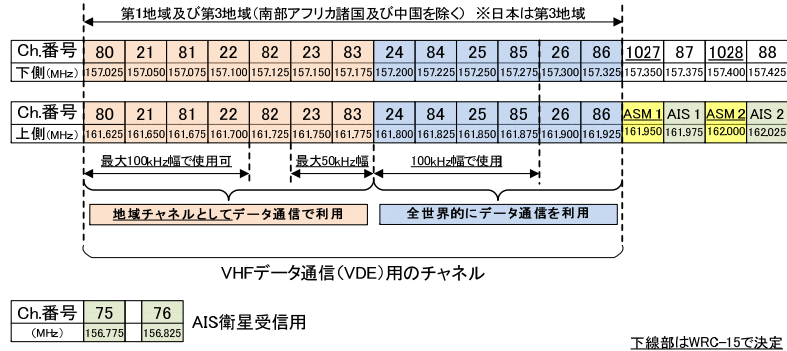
第1地域及び第3地域（南部アフリカ諸国及び中国を除く）※日本は第3地域

| Ch.番号 | 80 | 21 | 81 | 22 | 82 | 23 | 83 | 24 | 84 | 25 | 85 | 26 | 86 | 1027 | 87 | 1028 | 88 |
|---|---|---|---|---|---|---|---|---|---|---|---|---|---|---|---|---|---|
| 下側（MHz） | 157.025 | 157.050 | 157.075 | 157.100 | 157.125 | 157.150 | 157.175 | 157.200 | 157.225 | 157.250 | 157.275 | 157.300 | 157.325 | 157.350 | 157.375 | 157.400 | 157.425 |

| Ch.番号 | 80 | 21 | 81 | 22 | 82 | 23 | 83 | 24 | 84 | 25 | 85 | 26 | 86 | ASM 1 | AIS 1 | ASM 2 | AIS 2 |
|---|---|---|---|---|---|---|---|---|---|---|---|---|---|---|---|---|---|
| 上側（MHz） | 161.625 | 161.650 | 161.675 | 161.700 | 161.725 | 161.750 | 161.775 | 161.800 | 161.825 | 161.850 | 161.875 | 161.900 | 161.925 | 161.950 | 161.975 | 162.000 | 162.025 |

最大100kHz幅で使用可

最大50kHz幅

100kHz幅で使用

地域チャネルとしてデータ通信で利用

全世界的にデータ通信を利用

VHFデータ通信（VDE）用のチャネル

| Ch.番号 | 75 | 76 |
|---|---|---|
| （MHz） | 156.775 | 156.825 |

AIS衛星受信用

下線部はWRC-15で決定